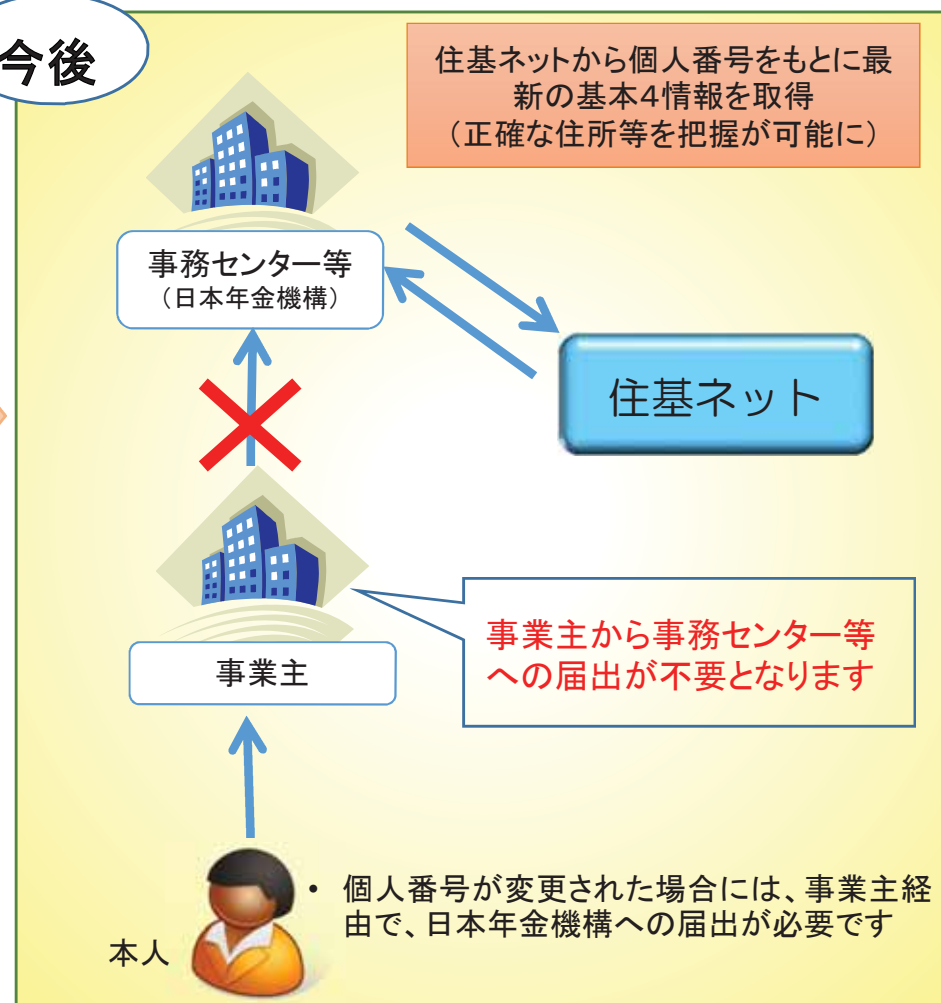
今後

住基ネットから個人番号をもとに最新の基本4情報を取得
（正確な住所等を把握が可能に）

事務センター等
（日本年金機構）

住基ネット

事業主

事業主から事務センター等への届出が不要となります

本人

• 個人番号が変更された場合には、事業主経由で、日本年金機構への届出が必要です